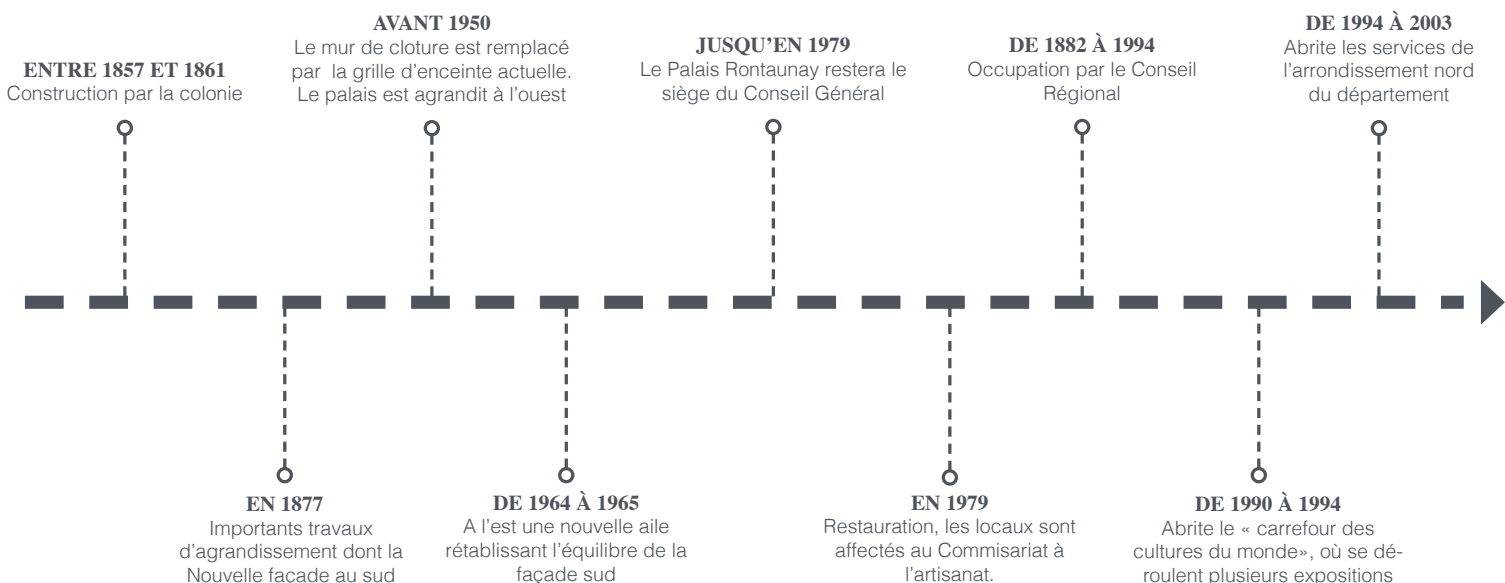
ENTRE 1857 ET 1861
Construction par la colonie

AVANT 1950
Le mur de cloture est remplacé par la grille d'enceinte actuelle. Le palais est agrandit à l'ouest

JUSQU'EN 1979
Le Palais Rontaunay restera le siège du Conseil Général

DE 1882 À 1994
Occupation par le Conseil Régional

DE 1994 À 2003
Abrite les services de l'arrondissement nord du département

EN 1877
Importants travaux d'agrandissement dont la Nouvelle facade au sud

DE 1964 À 1965
A l'est une nouvelle aile rétablissant l'équilibre de la façade sud

EN 1979
Restauration, les locaux sont affectés au Commisariat à l'artisanat.

DE 1990 À 1994
Abrite le « carrefour des cultures du monde», où se déroulent plusieurs expositions